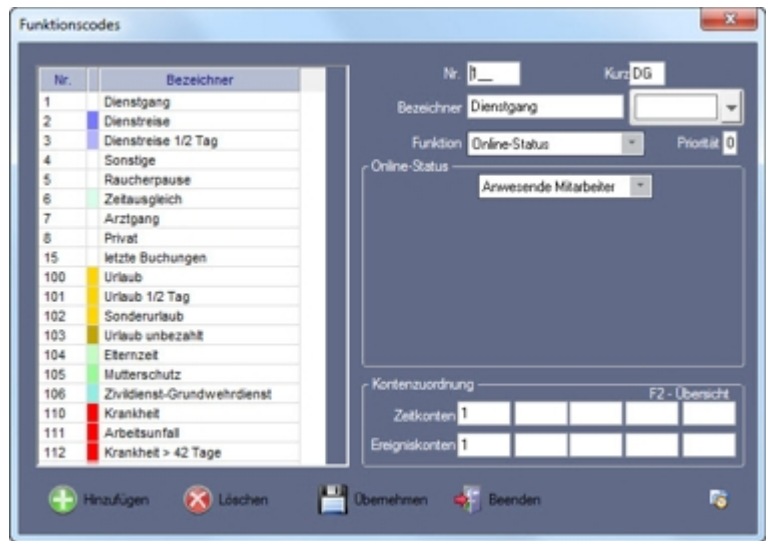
Funktionscodes

| Nr. | Bezeichner |
|---|---|
| 1 | Dienstgang |
| 2 | Dienstreise |
| 3 | Dienstreise 1/2 Tag |
| 4 | Sonstige |
| 5 | Raucherpause |
| 6 | Zeitausgleich |
| 7 | Arztgang |
| 8 | Privat |
| 15 | letzte Buchungen |
| 100 | Urlaub |
| 101 | Urlaub 1/2 Tag |
| 102 | Sonderurlaub |
| 103 | Urlaub unbezahlt |
| 104 | Elternzeit |
| 105 | Mutterschutz |
| 106 | Zivildienst-Grundwehrdienst |
| 110 | Krankheit |
| 111 | Arbeitsunfall |
| 112 | Krankheit > 42 Tage |

Nr. 1__ Kurz DG

Bezeichner Dienstgang

Funktion Online-Status Priorität 0

Online-Status

Anwesende Mitarbeiter

Kontenzuordnung

F2 - Übersicht

Zeitkonten 1

Ereigniskonten 1

Hinzufügen Löschen Übernehmen Beenden